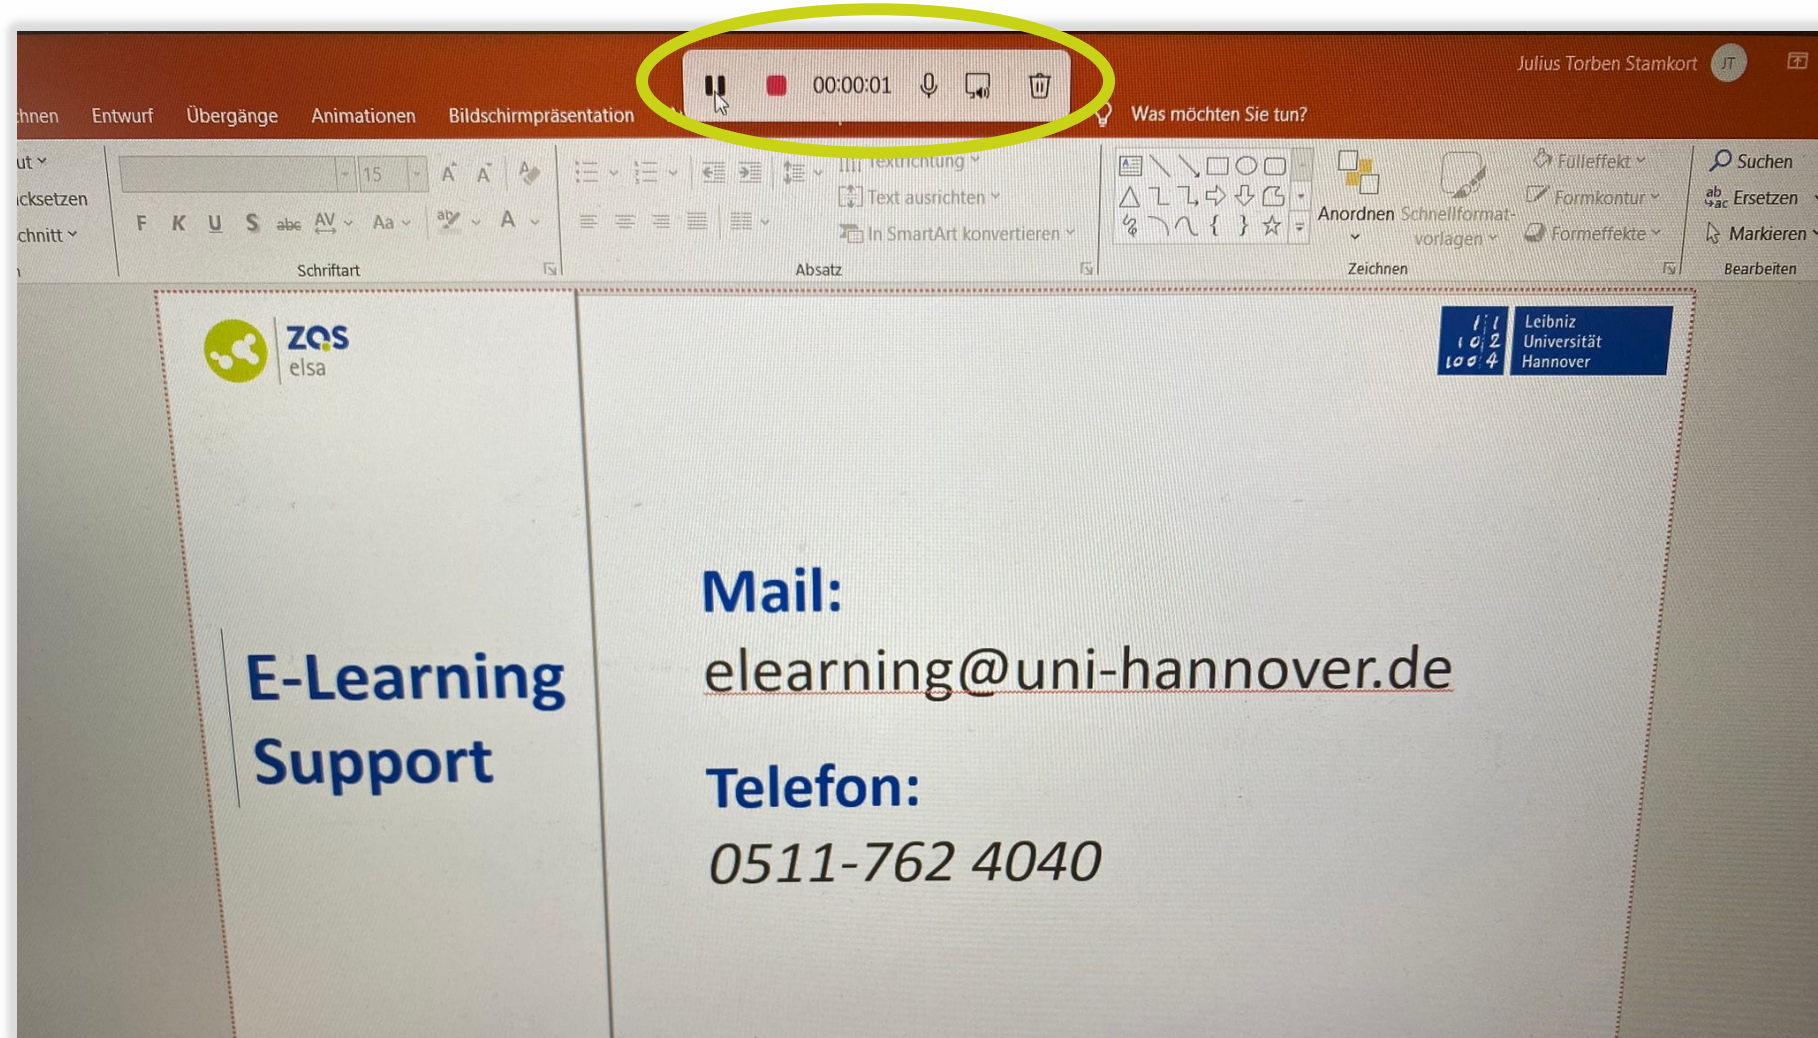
00:00:01

Julius Torben Stamkort JT

chnen Entwurf Übergänge Animationen Bildschirmpräsentation Was möchten Sie tun?

ut
cksetzen
chnitt

15
F K U S abc AV Aa A
Schriftart

Textrichtung
Text ausrichten
In SmartArt konvertieren
Absatz

Anordnen Schnellformatvorlagen
Fülleffekt
Formkontur
Formeffekte
Zeichnen

Suchen
Ersetzen
Markieren
Bearbeiten

zqs
elsa

Leibniz Universität Hannover

E-Learning Support

Mail:
elearning@uni-hannover.de

Telefon:
0511-762 4040